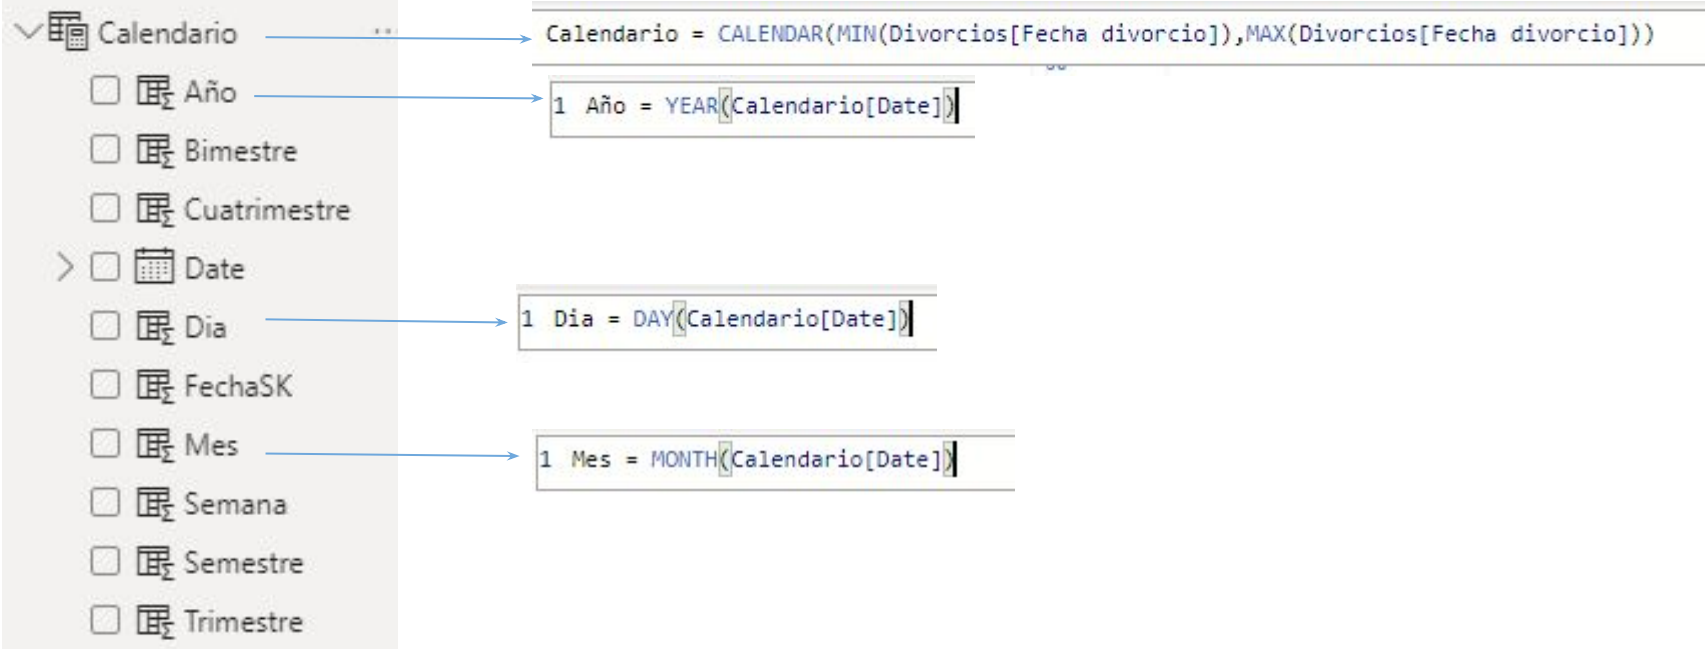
Calendario ···

Calendario = CALENDAR(MIN(Divorcios[Fecha divorcio]),MAX(Divorcios[Fecha divorcio]))

Año

1 Año = YEAR(Calendario[Date])

Bimestre

Cuatrimestre

Date

Dia

1 Dia = DAY(Calendario[Date])

FechaSK

Mes

1 Mes = MONTH(Calendario[Date])

Semana

Semestre

Trimestre